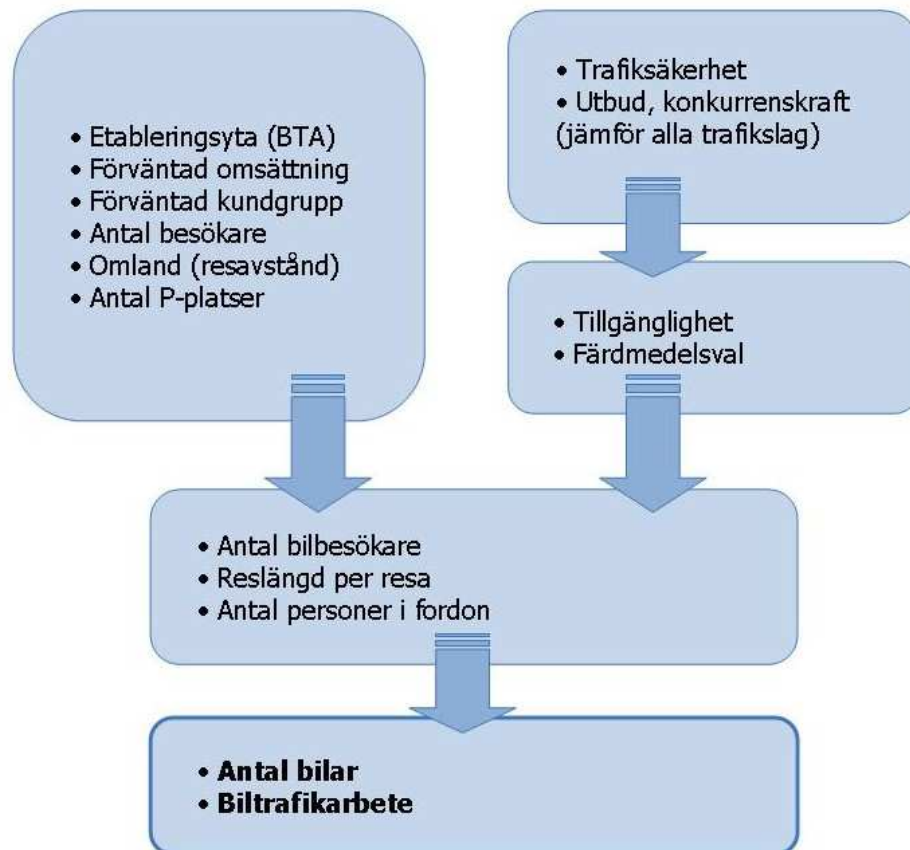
• Etableringsyta (BTA)
• Förväntad omsättning
• Förväntad kundgrupp
• Antal besökare
• Omland (resavstånd)
• Antal P-platser

• Trafiksäkerhet
• Utbud, konkurrenskraft (jämför alla trafikslag)

• Tillgänglighet
• Färdmedelsval

• Antal bilbesökare
• Reslängd per resa
• Antal personer i fordon

• **Antal bilar**
• **Biltrafikarbete**